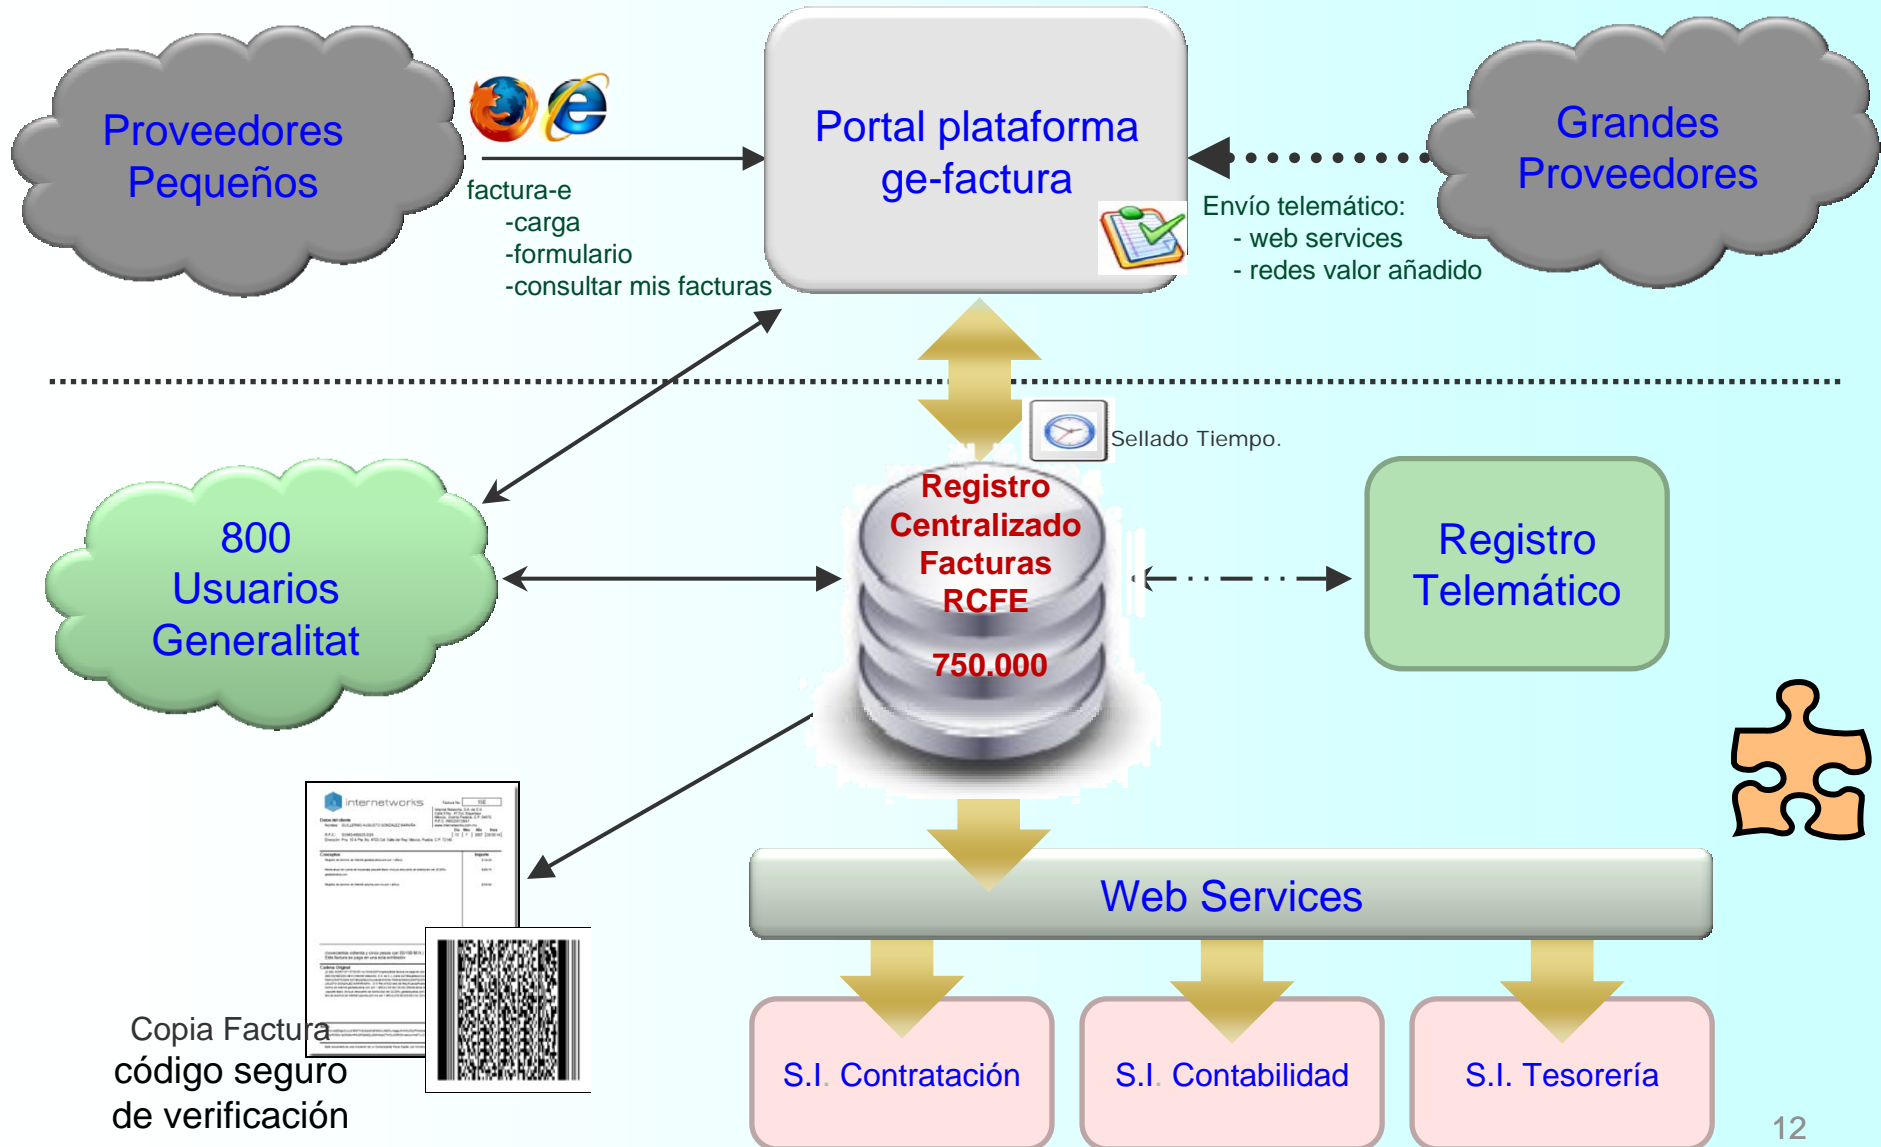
Proveedores Pequeños

factura-e
-carga
-formulario
-consultar mis facturas

Portal plataforma ge-factura

Grandes Proveedores

Envío telemático:
- web services
- redes valor añadido

Sellado Tiempo.

800 Usuarios Generalitat

Registro Centralizado Facturas RCFE

750.000

Registro Telemático

internetworks

Copia Factura
código seguro
de verificación

Web Services

S.I. Contratación

S.I. Contabilidad

S.I. Tesorería

12